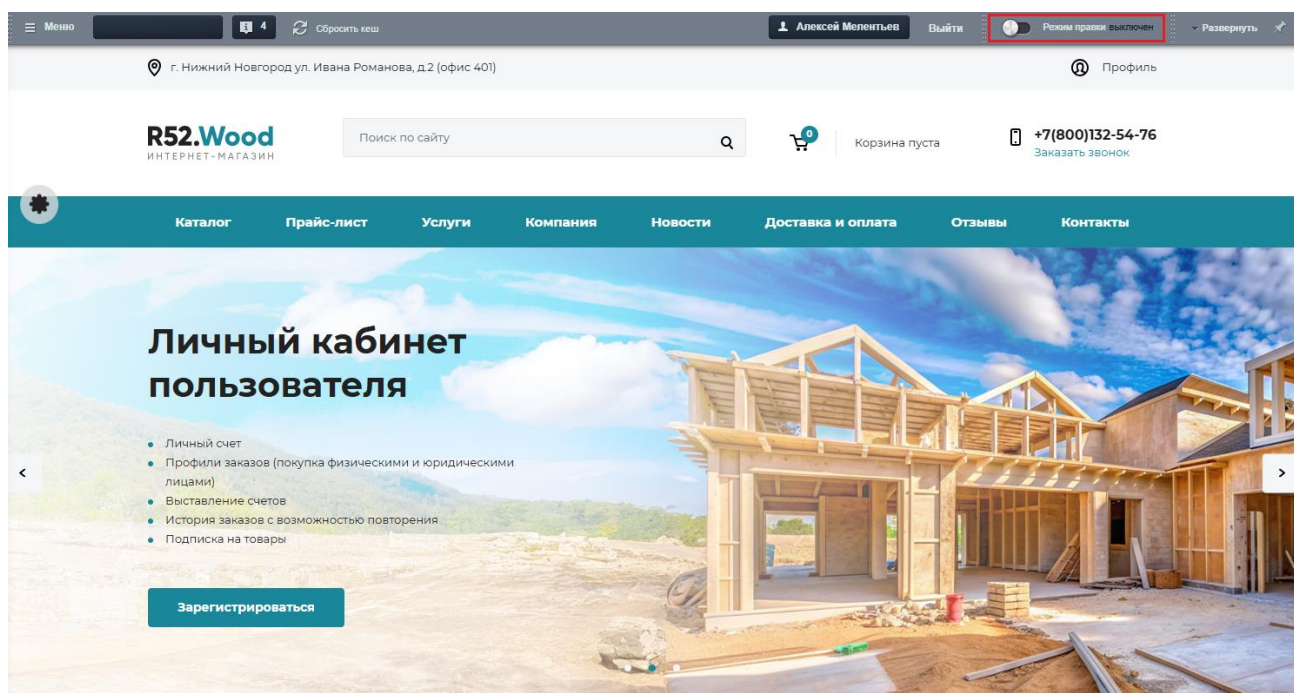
Меню 4 Сбросить кеш Алексей Мелентьев Выйти Режим правки выключен Развернуть

г. Нижний Новгород ул. Ивана Романова, д.2 (офис 401)

Профиль

R52.Wood
ИНТЕРНЕТ-МАГАЗИН

Поиск по сайту

0 Корзина пуста

+7(800)132-54-76
Заказать звонок

Каталог Прайс-лист Услуги Компания Новости Доставка и оплата Отзывы Контакты

Личный кабинет пользователя

- Личный счет
- Профили заказов (покупка физическими и юридическими лицами)
- Выставление счетов
- История заказов с возможностью повторения
- Подписка на товары

Зарегистрироваться